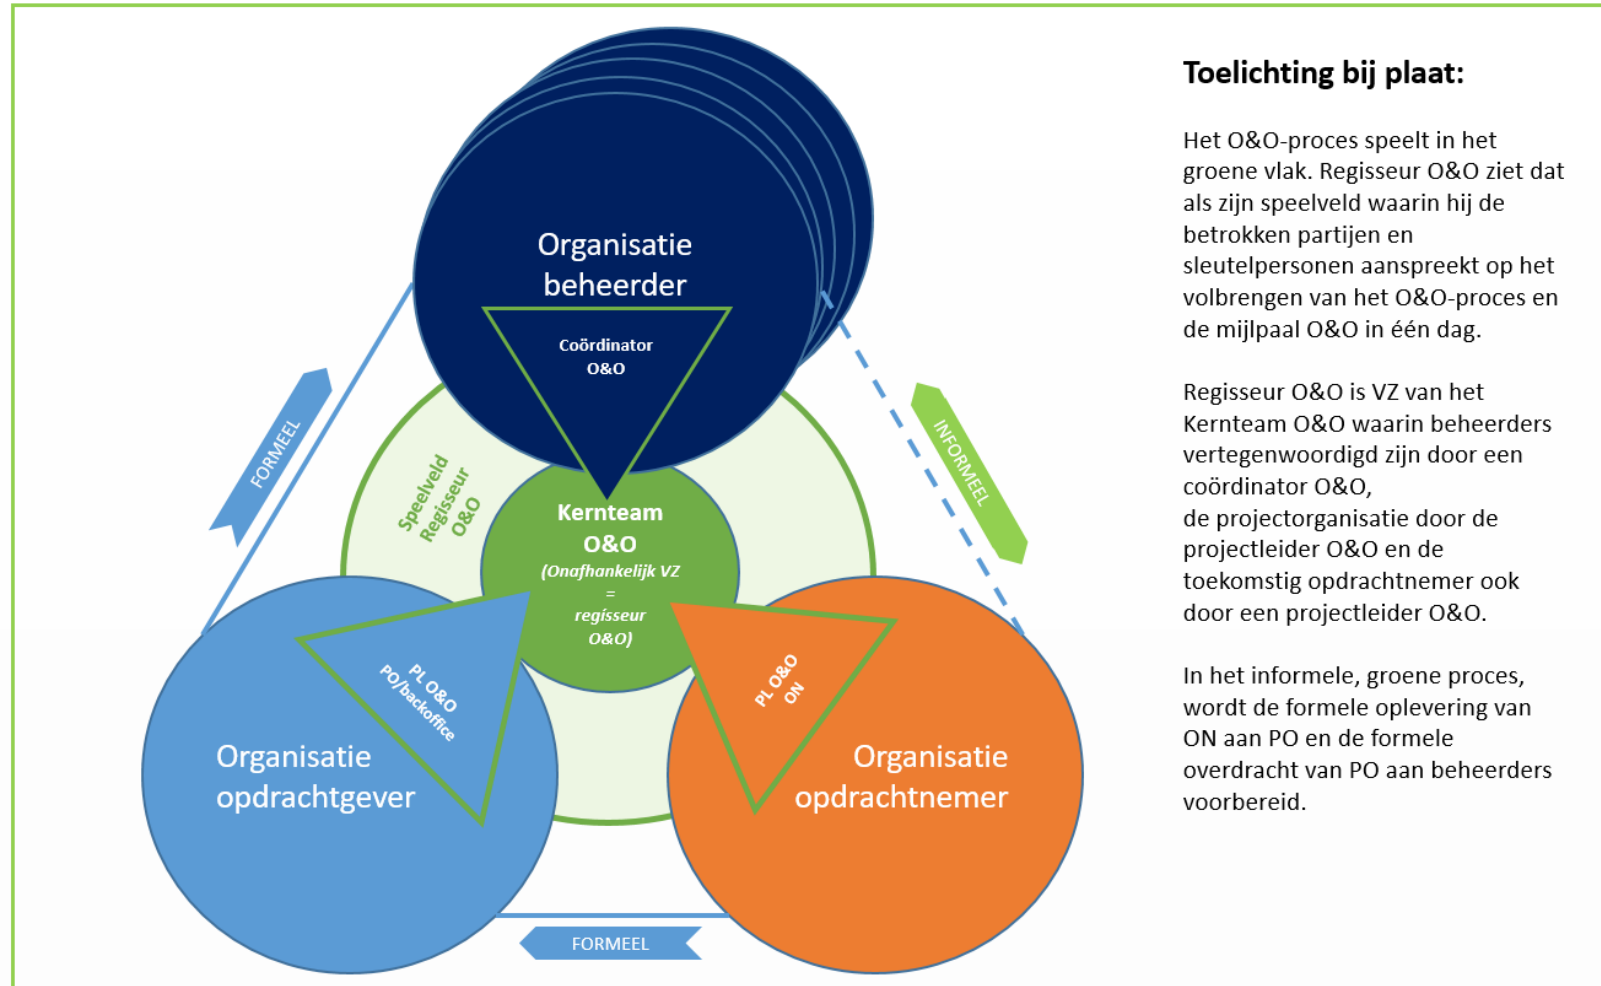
Organisatie beheerder

Coördinator O&O

FORMEEL

INFORMEEL

Speelveld Regisseur O&O

Kernteam O&O (Onafhankelijk VZ = regisseur O&O)

PL O&O PO/backoffice

PL O&O ON

Organisatie opdrachtgever

Organisatie opdrachtnemer

FORMEEL

Toelichting bij plaat:

Het O&O-proces speelt in het groene vlak. Regisseur O&O ziet dat als zijn speelveld waarin hij de betrokken partijen en sleutelpersonen aanspreekt op het volbrengen van het O&O-proces en de mijlpaal O&O in één dag.

Regisseur O&O is VZ van het Kernteam O&O waarin beheerders vertegenwoordigd zijn door een coördinator O&O,
de projectorganisatie door de projectleider O&O en de toekomstig opdrachtnemer ook door een projectleider O&O.

In het informele, groene proces, wordt de formele oplevering van ON aan PO en de formele overdracht van PO aan beheerders voorbereid.